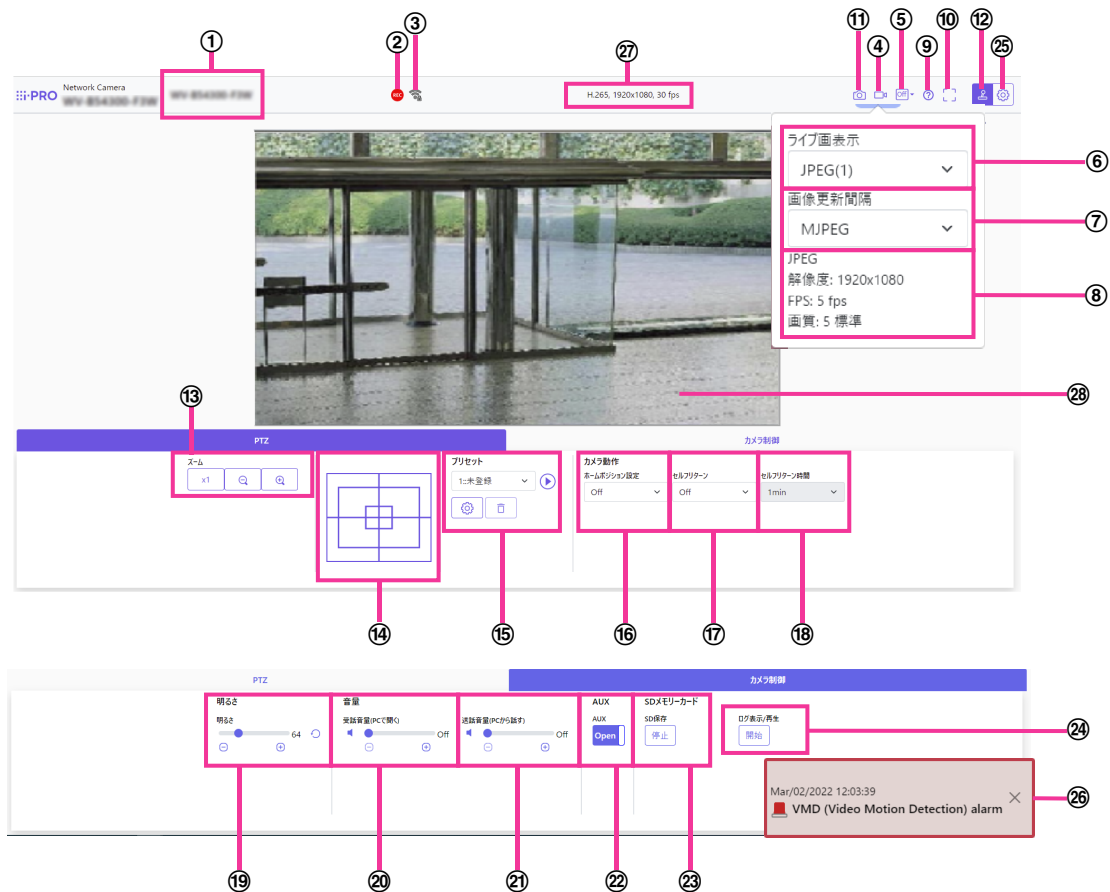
①
②
③
㉗
⑪
④
⑤
⑨
⑩
⑫
㉕

i-PRO Network Camera WV-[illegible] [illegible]

REC

H.265, 1920x1080, 30 fps

ライブ画表示
JPEG(1)
⑥
画像更新間隔
MJPEG
⑦
JPEG
解像度: 1920x1080
FPS: 5 fps
画質: 5 標準
⑧

㉘
⑬

PTZ
カメラ制御

ズーム
x1

プリセット
1:未登録

カメラ動作
ホームポジション設定
Off
セルフリターン
Off
セルフリターン時間
1min

⑭
⑮
⑯
⑰
⑱

PTZ
カメラ制御

明るさ
明るさ
64

音量
受話音量(PCで聞く)
Off

送話音量(PCから話す)
Off

AUX
AUX
Open

SDメモリーカード
SD保存
停止

ログ表示/再生
開始

㉔

Mar/02/2022 12:03:39
VMD (Video Motion Detection) alarm

㉖

⑲
⑳
㉑
㉒
㉓